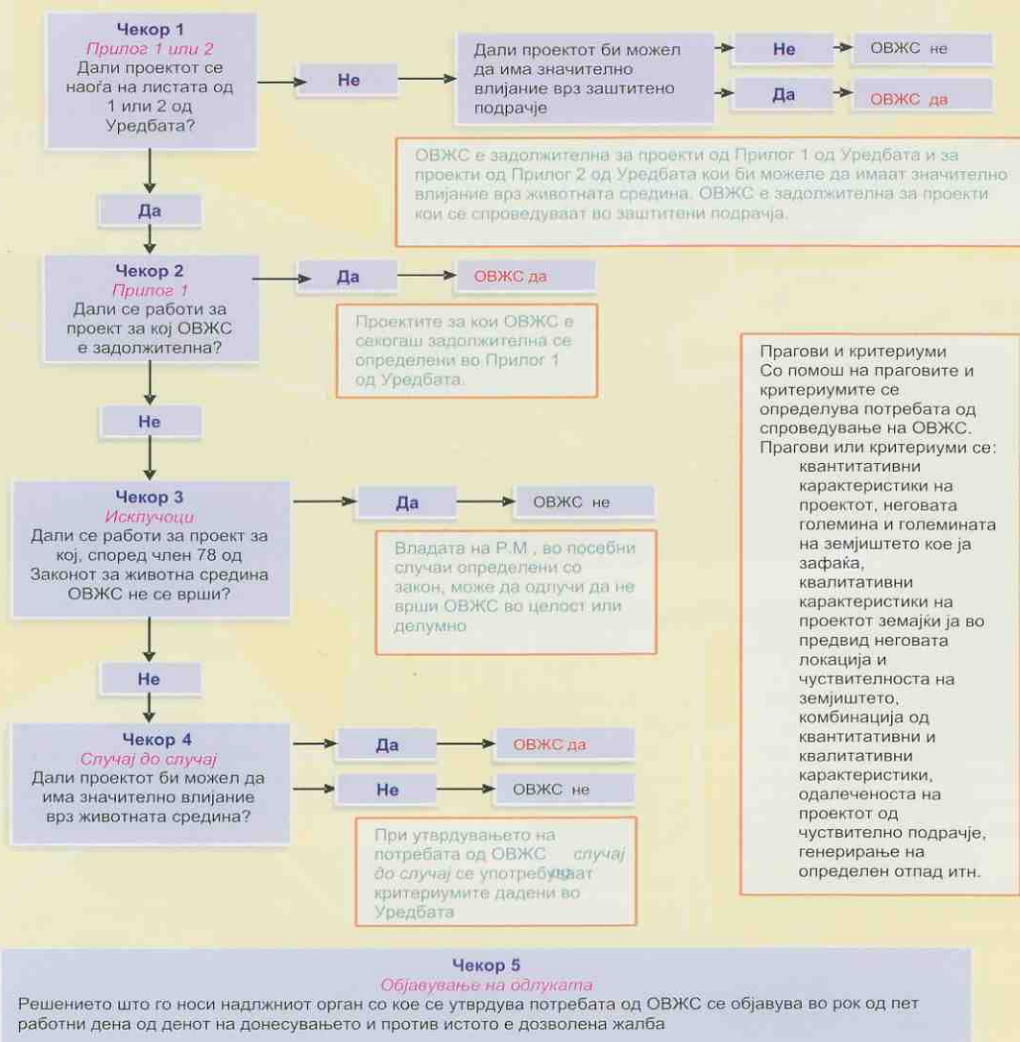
Чекор 1
Прилог 1 или 2
Дали проектот се наоѓа на листата од 1 или 2 од Уредбата?

Не

Дали проектот би можел да има значително влијание врз заштитено подрачје

Не

ОВЖС не

Да

ОВЖС да

ОВЖС е задолжителна за проекти од Прилог 1 од Уредбата и за проекти од Прилог 2 од Уредбата кои би можеле да имаат значително влијание врз животната средина. ОВЖС е задолжителна за проекти кои се спроведуваат во заштитени подрачја.

Да

Чекор 2
Прилог 1
Дали се работи за проект за кој ОВЖС е задолжителна?

Да

ОВЖС да

Проектите за кои ОВЖС е секогаш задолжителна се определени во Прилог 1 од Уредбата.

Прагови и критериуми
Со помош на праговите и критериумите се определува потребата од спроведување на ОВЖС.
Прагови или критериуми се:
квантитативни карактеристики на проектот, неговата големина и големината на земјиштето кое ја зафаќа,
квалитативни карактеристики на проектот земајќи ја во предвид неговата локација и чуствителноста на земјиштето,
комбинација од квантитативни и квалитативни карактеристики,
одалеченоста на проектот од чуствително подрачје,
генерирање на определен отпад итн.

Не

Чекор 3
Исклучоци
Дали се работи за проект за кој, според член 78 од Законот за животна средина ОВЖС не се врши?

Да

ОВЖС не

Владата на Р.М , во посебни случаи определени со закон, може да одлучи да не врши ОВЖС во целост или делумно

Не

Чекор 4
Случај до случај
Дали проектот би можел да има значително влијание врз животната средина?

Да

ОВЖС да

Не

ОВЖС не

При утврдувањето на потребата од ОВЖС случај до случај се употребуваат критериумите дадени во Уредбата

Чекор 5
Објавување на одлуката
Решението што го носи надлжниот орган со кое се утврдува потребата од ОВЖС се објавува во рок од пет работни дена од денот на донесувањето и против истото е дозволена жалба